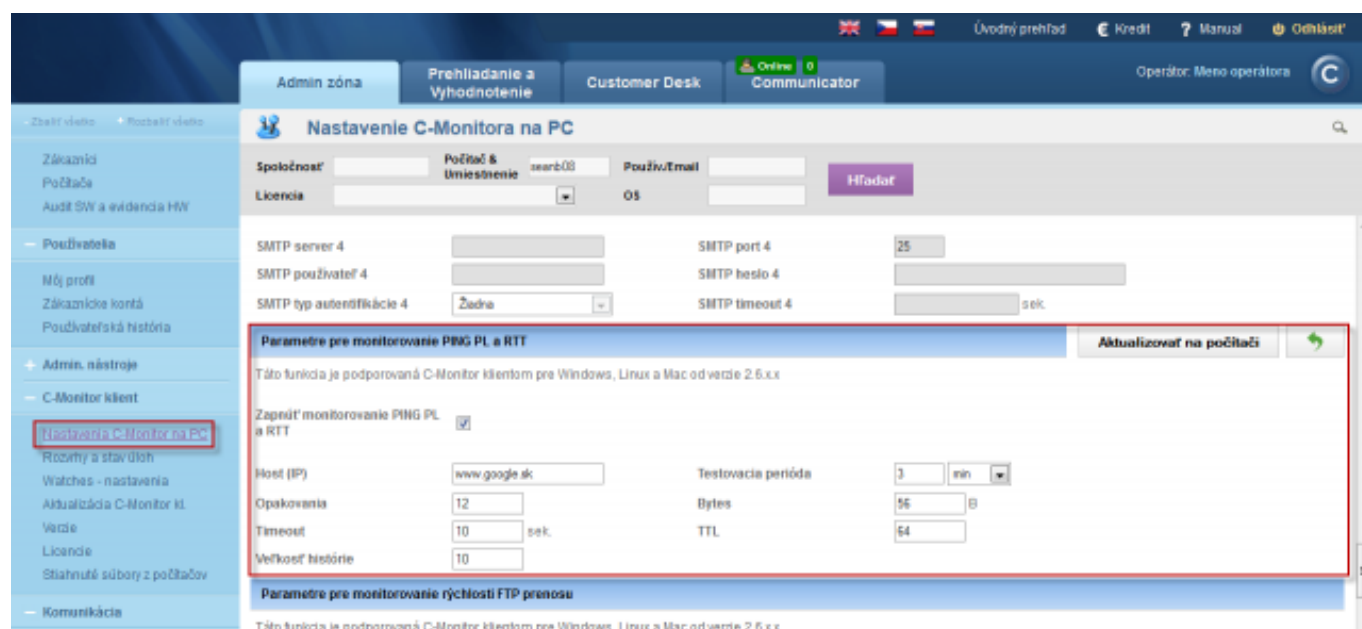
Úvodný prehľad | € Kredit | ? Manual | Odhlásiť

Admin zóna | Prehliadanie a Vyhodnotenie | Customer Desk | Online 0 Communicator

Operátor: Meno operátora

- Zbaliť všetko + Rozbaliť všetko

Zákazníci
Počítače
Audit SW a evidencia HW

— Používatelia

Môj profil
Zákaznícke kontá
Používateľská história

+ Admin. nástroje

— C-Monitor klient

Nastavenia C-Monitor na PC
Rozvrhy a stav úloh
Watches - nastavenia
Aktualizácia C-Monitor kl.
Verzie
Licencie
Stiahnuté súbory z počítačov

— Komunikácia

Nastavenie C-Monitora na PC

Spoločnosť | Počítač & Umiestnenie seanb08 | Použív./Email | Hľadať
Licencia | OS

SMTP server 4 | SMTP port 4 25
SMTP používateľ 4 | SMTP heslo 4
SMTP typ autentifikácie 4 Žiadna | SMTP timeout 4 sek.

Parametre pre monitorovanie PING PL a RTT | Aktualizovať na počítači

Táto funkcia je podporovaná C-Monitor klientom pre Windows, Linux a Mac od verzie 2.6.x.x

Zapnúť monitorovanie PING PL a RTT

Host (IP) www.google.sk | Testovacia perióda 3 min
Opakovania 12 | Bytes 56 B
Timeout 10 sek. | TTL 64
Veľkosť histórie 10

Parametre pre monitorovanie rýchlosti FTP prenosu

Táto funkcia je podporovaná C-Monitor klientom pre Windows, Linux a Mac od verzie 2.6.x.x